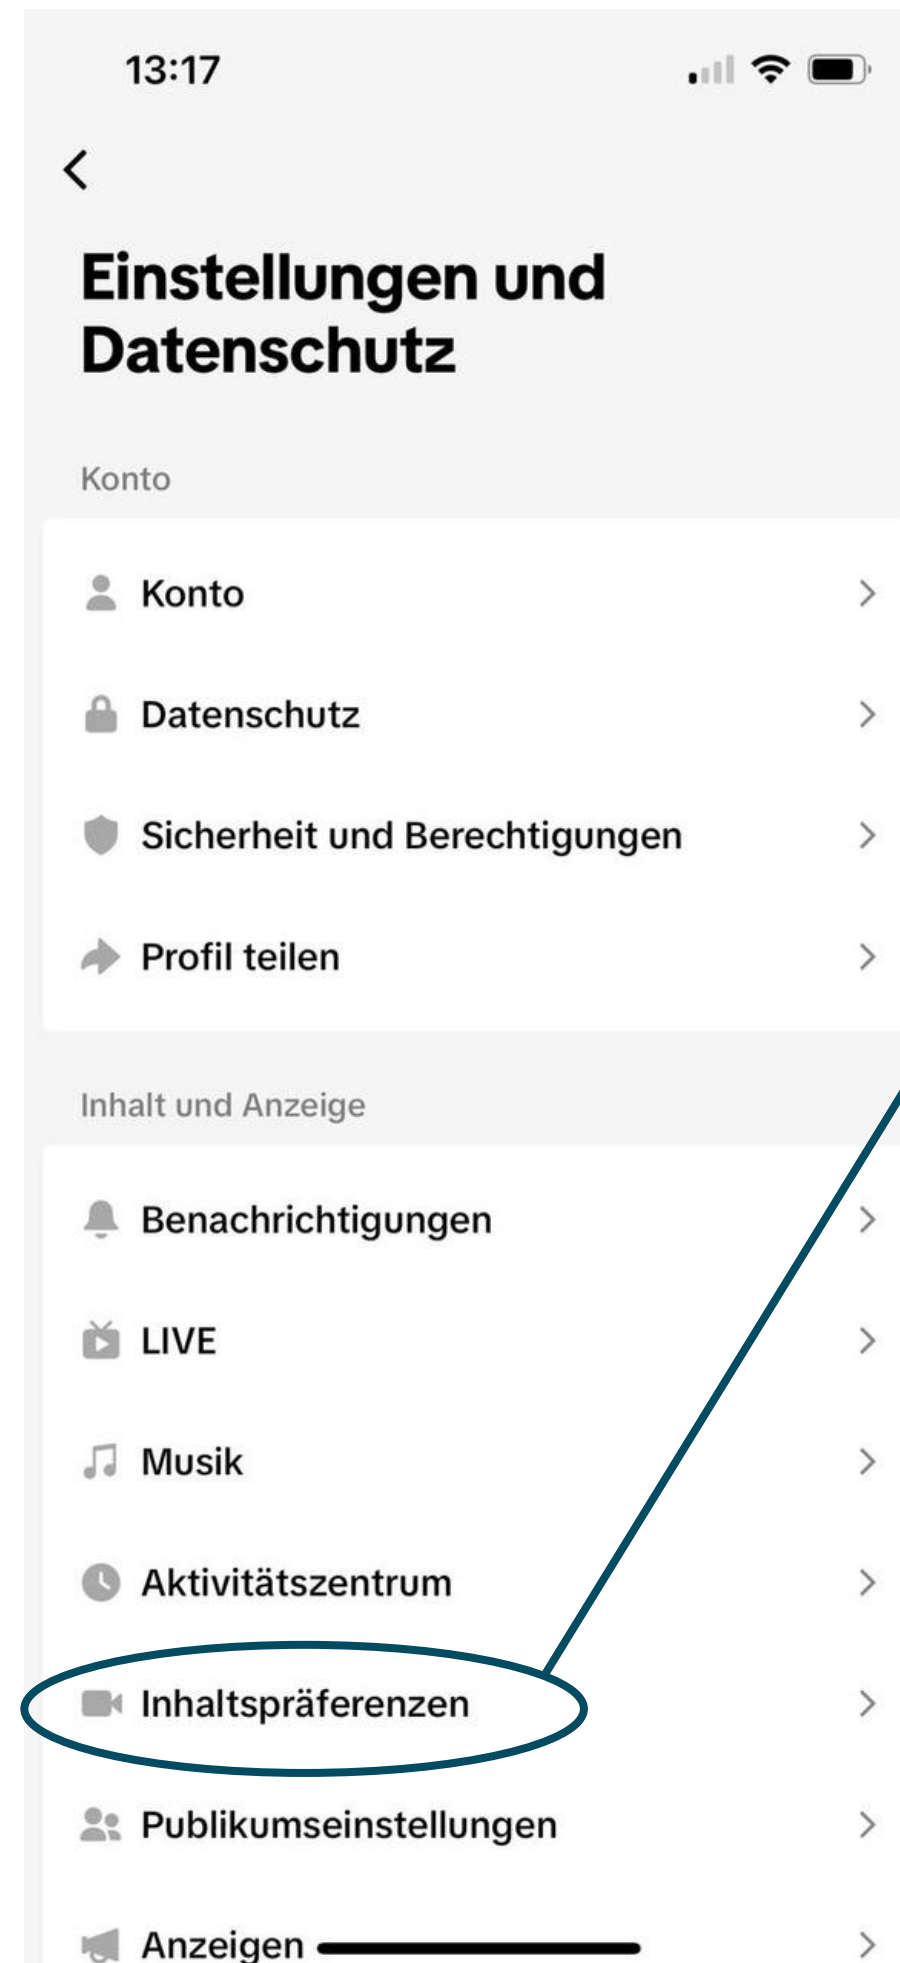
13:17

Einstellungen und Datenschutz

Konto

Konto

Datenschutz

Sicherheit und Berechtigungen

Profil teilen

Inhalt und Anzeige

Benachrichtigungen

LIVE

Musik

Aktivitätszentrum

Inhaltspräferenzen

Publikumseinstellungen

Anzeigen